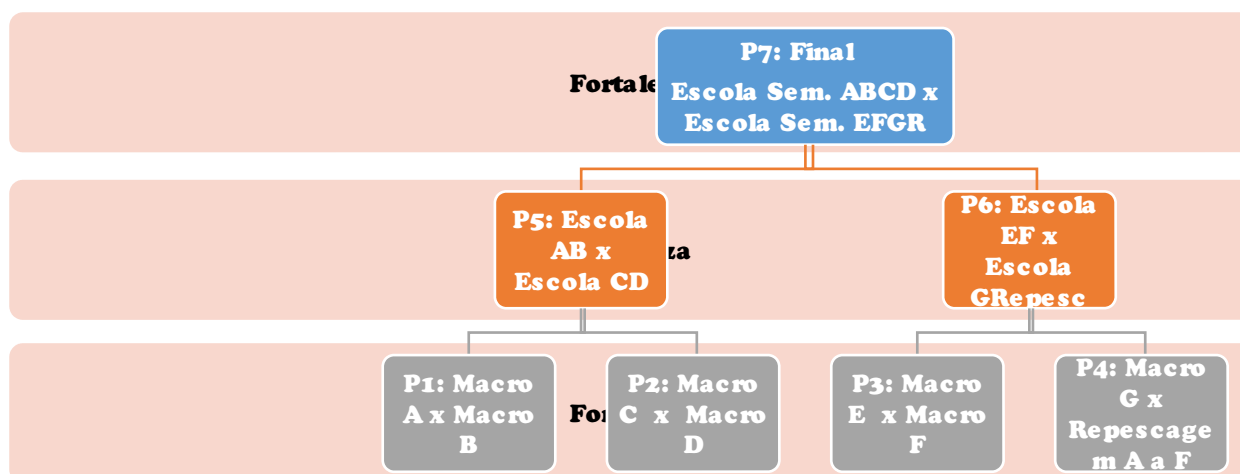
Fortale

P7: Final
Escola Sem. ABCD x Escola Sem. EFGR

za

P5: Escola AB x Escola CD

P6: Escola EF x Escola GRepesc

Fo

P1: Macro A x Macro B

P2: Macro C x Macro D

P3: Macro E x Macro F

P4: Macro G x Repescagem A a F